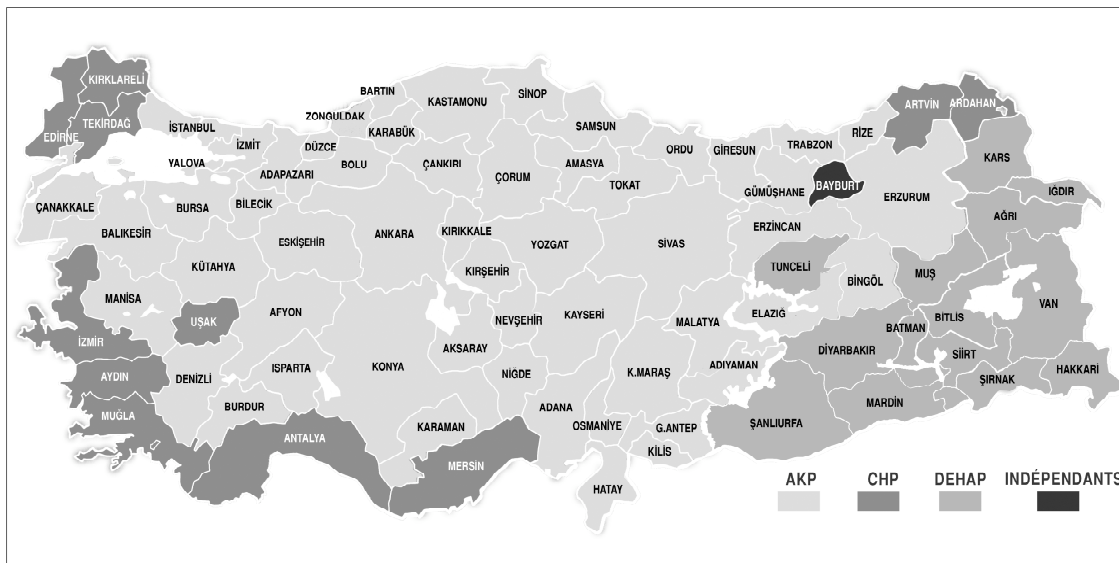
KIRKLARELİ
EDİRNE
TEKİRDAĞ
İSTANBUL
İZMİT
YALOVA
ÇANAKKALE
BALIKESİR
BURSA
BİLECİK
ADAPAZARI
DÜZCE
ZONGULDAK
BARTIN
KARABÜK
BOLU
KASTAMONU
SİNOP
ÇANKIRI
SAMSUN
ÇORUM
AMASYA
ORDU
GİRESUN
TRABZON
RİZE
ARTVİN
ARDAHAN
KARS
IĞDIR
AĞRI
ERZURUM
BAYBURT
GÜMÜŞHANE
TOKAT
ERZİNCAN
SİVAS
YOZGAT
KIRIKKALE
ANKARA
ESKİŞEHİR
KÜTAHYA
MANİSA
İZMİR
UŞAK
AFYON
KIRŞEHİR
NEVŞEHİR
KAYSERİ
MALATYA
TUNCELİ
BİNGÖL
MUŞ
VAN
BİTLİS
ELAZIĞ
BATMAN
SİİRT
DİYARBAKIR
ŞIRNAK
HAKKARİ
MARDİN
ŞANLIURFA
ADIYAMAN
K.MARAŞ
NİGDE
AKSARAY
KONYA
ISPARTA
DENİZLİ
AYDIN
MUĞLA
BURDUR
ANTALYA
KARAMAN
MERSİN
ADANA
OSMANİYE
G.ANTEP
KİLİS
HATAY
AKP
CHP
DEHAP
INDÉPENDANTS